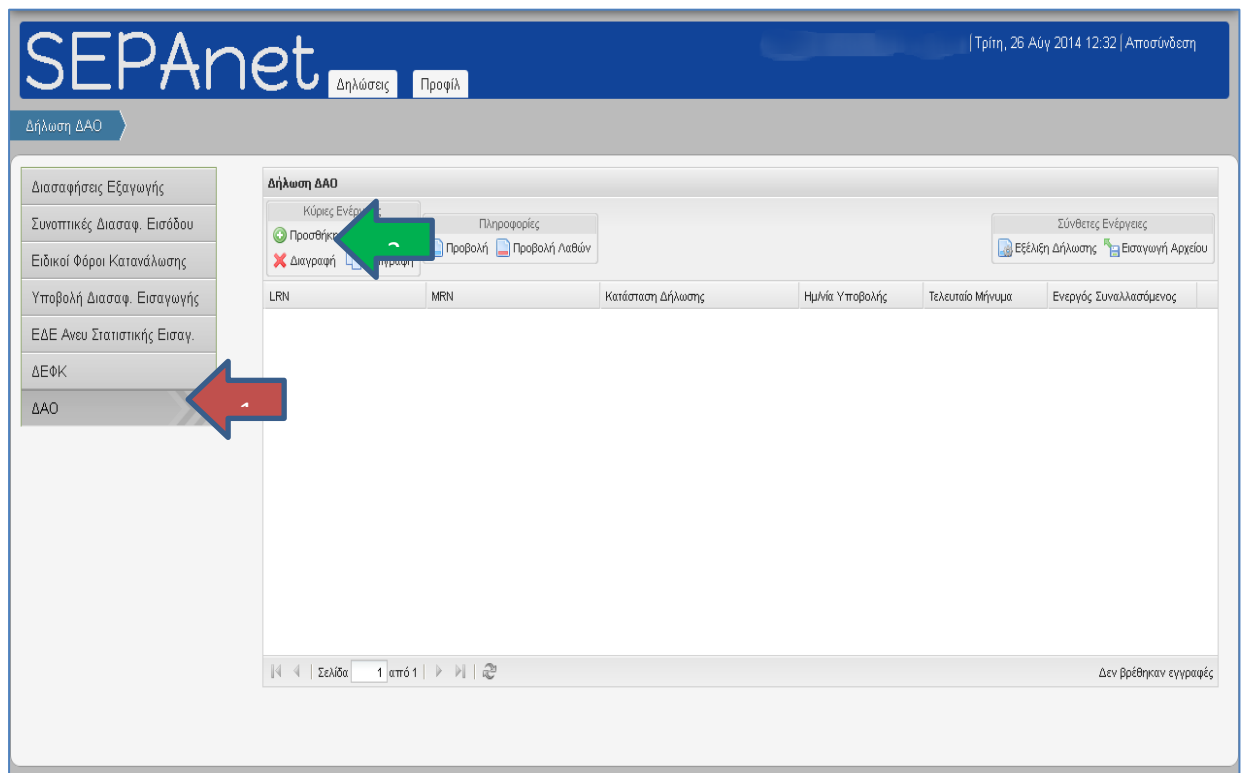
SEPAnet Δηλώσεις Προφίλ

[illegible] | Τρίτη, 26 Αύγ 2014 12:32 | Αποσύνδεση

Δήλωση ΔΑΟ

Διασαφήσεις Εξαγωγής
Συνοπτικές Διασαφ. Εισόδου
Ειδικοί Φόροι Κατανάλωσης
Υποβολή Διασαφ. Εισαγωγής
ΕΔΕ Ανευ Στατιστικής Εισαγ.
ΔΕΦΚ
ΔΑΟ

1

Δήλωση ΔΑΟ

Κύριες Ενέργ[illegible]
Προσθήκ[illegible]
Διαγραφή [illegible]ηγραφή

2

Πληροφορίες
Προβολή Προβολή Λαθών

Σύνθετες Ενέργειες
Εξέλιξη Δήλωσης Εισαγωγή Αρχείου

| LRN | MRN | Κατάσταση Δήλωσης | Ημ/νία Υποβολής | Τελευταίο Μήνυμα | Ενεργός Συναλλασόμενος |
|---|---|---|---|---|---|

Σελίδα 1 από 1

Δεν βρέθηκαν εγγραφές